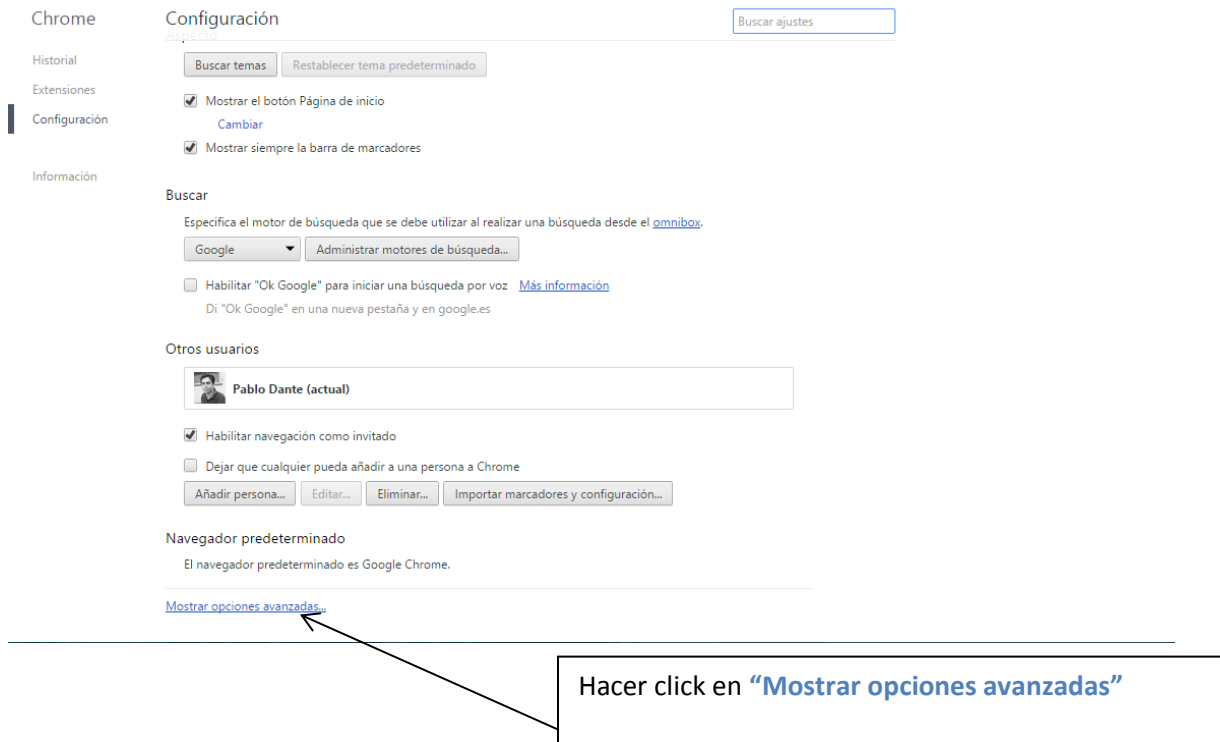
Chrome

Historial

Extensiones

Configuración

Información

Configuración

Buscar ajustes

Aspecto

Buscar temas

Restablecer tema predeterminado

Mostrar el botón Página de inicio

Cambiar

Mostrar siempre la barra de marcadores

Buscar

Especifica el motor de búsqueda que se debe utilizar al realizar una búsqueda desde el omnibox.

Google

Administrar motores de búsqueda...

Habilitar "Ok Google" para iniciar una búsqueda por voz Más información

Di "Ok Google" en una nueva pestaña y en google.es

Otros usuarios

Pablo Dante (actual)

Habilitar navegación como invitado

Dejar que cualquier pueda añadir a una persona a Chrome

Añadir persona...

Editar...

Eliminar...

Importar marcadores y configuración...

Navegador predeterminado

El navegador predeterminado es Google Chrome.

Mostrar opciones avanzadas...

Hacer click en "Mostrar opciones avanzadas"